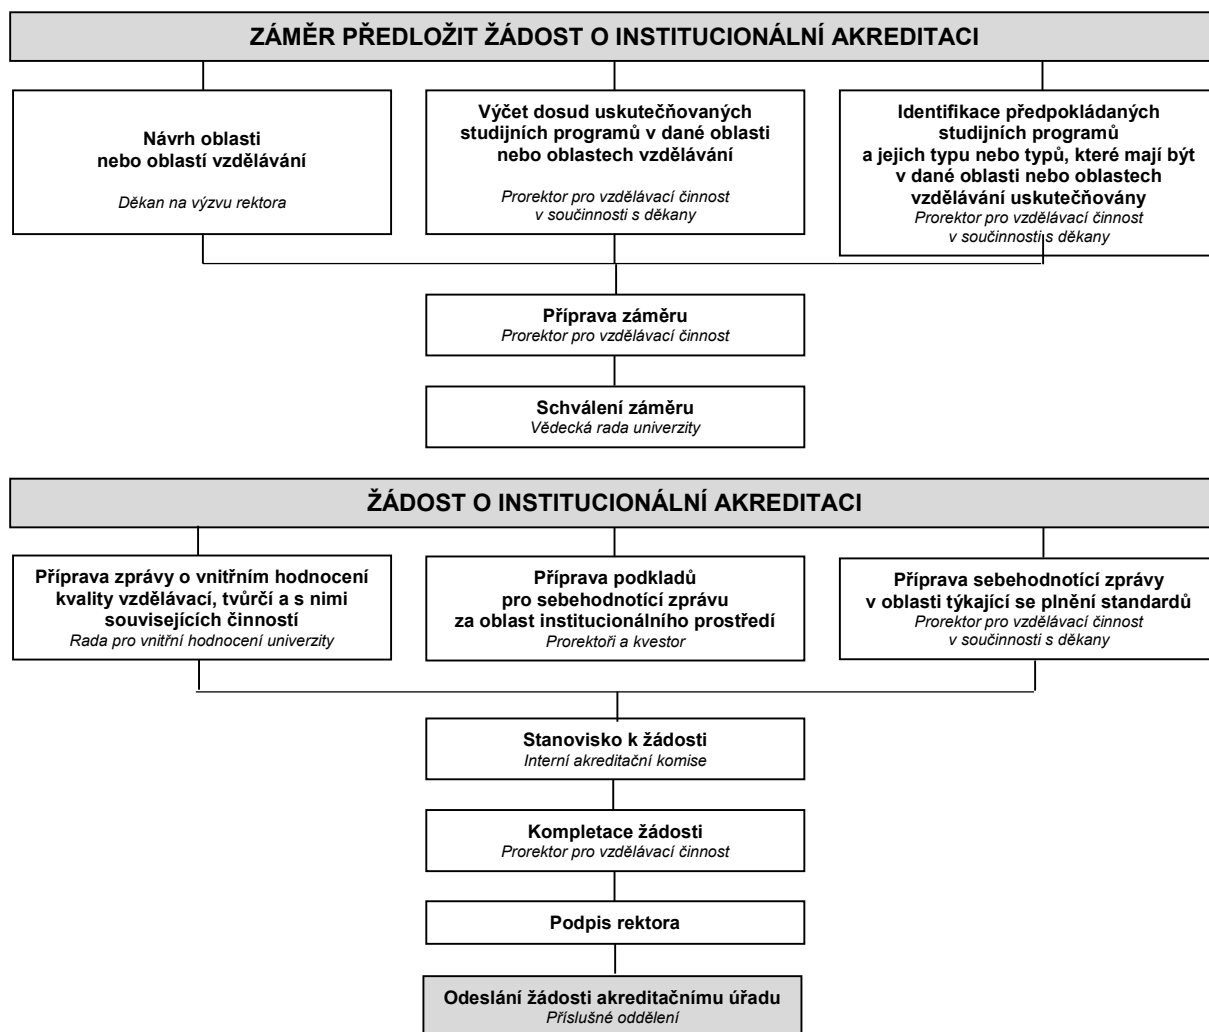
ZÁMĚR PŘEDLOŽIT ŽÁDOST O INSTITUCIONÁLNÍ AKREDITACI

Návrh oblasti nebo oblastí vzdělávání
Děkan na výzvu rektora

Výčet dosud uskutečňovaných studijních programů v dané oblasti nebo oblastech vzdělávání
Prorektor pro vzdělávací činnost v součinnosti s děkany

Identifikace předpokládaných studijních programů a jejich typu nebo typů, které mají být v dané oblasti nebo oblastech vzdělávání uskutečňovány
Prorektor pro vzdělávací činnost v součinnosti s děkany

Příprava záměru
Prorektor pro vzdělávací činnost

Schválení záměru
Vědecká rada univerzity

ŽÁDOST O INSTITUCIONÁLNÍ AKREDITACI

Příprava zprávy o vnitřním hodnocení kvality vzdělávací, tvůrčí a s nimi souvisejících činností
Rada pro vnitřní hodnocení univerzity

Příprava podkladů pro sebehodnotící zprávu za oblast institucionálního prostředí
Prorektoři a kvestor

Příprava sebehodnotící zprávy v oblasti týkající se plnění standardů
Prorektor pro vzdělávací činnost v součinnosti s děkany

Stanovisko k žádosti
Interní akreditační komise

Kompletace žádosti
Prorektor pro vzdělávací činnost

Podpis rektora

Odeslání žádosti akreditačnímu úřadu
Příslušné oddělení